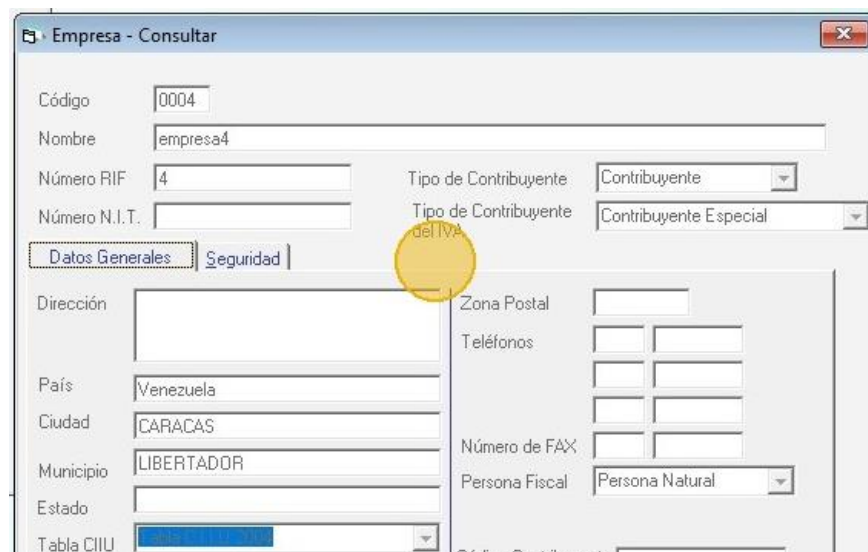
Empresa - Consultar

Código 0004

Nombre empresa4

Número RIF 4

Tipo de Contribuyente Contribuyente

Número N.I.T.

Tipo de Contribuyente del IVA Contribuyente Especial

Datos Generales

Seguridad

Dirección

Zona Postal

Teléfonos

País Venezuela

Ciudad CARACAS

Número de FAX

Municipio LIBERTADOR

Persona Fiscal Persona Natural

Estado

Tabla CIIU Tabla C.I.I.U. 2004